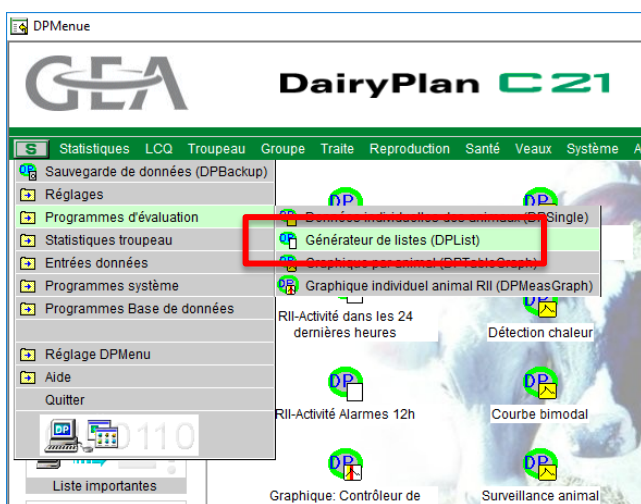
DPMenue

GEA DairyPlan C21

S Statistiques LCQ Troupeau Groupe Traite Reproduction Santé Veaux Système A

Sauvegarde de données (DPBackup)
Réglages
Programmes d'évaluation
Statistiques troupeau
Entrées données
Programmes système
Programmes Base de données
Réglage DPMenu
Aide
Quitter

Données individuelles des animaux (DPSingle)
Générateur de listes (DPList)
Graphique par animal (DPTableGraph)
Graphique individuel animal RII (DPMeasGraph)

DP
RII-Activité dans les 24 dernières heures
Détection chaleur
RII-Activité Alarmes 12h
Courbe bimodal
Liste importantes
Graphique: Contrôleur de
Surveillance animal
0110